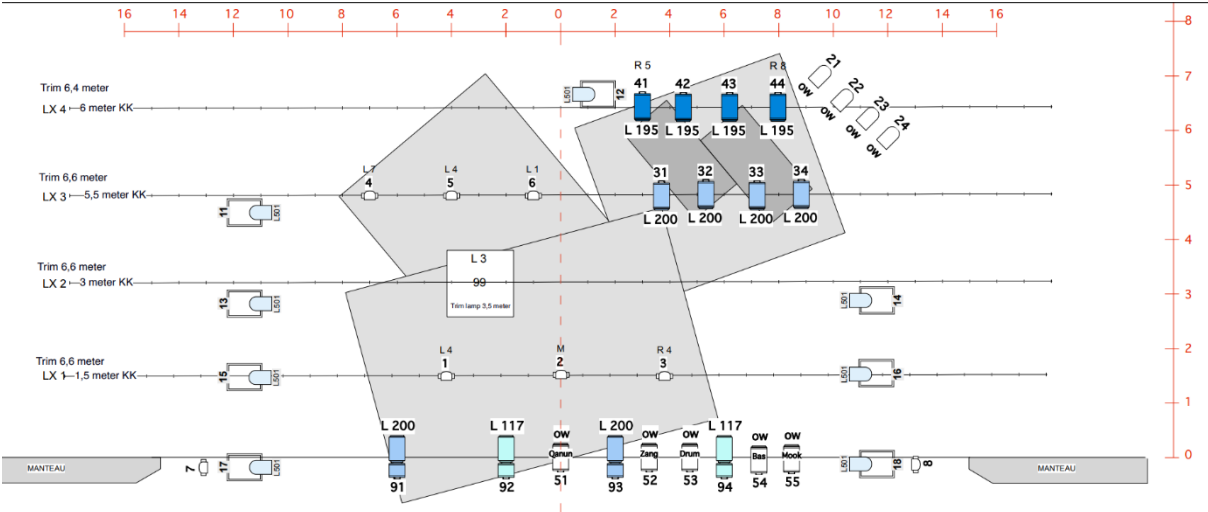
16 14 12 10 8 6 4 2 0 2 4 6 8 10 12 14 16

8
7
6
5
4
3
2
1
0

Trim 6,4 meter
LX 4 6 meter KK

L501 12

R 5
41 42 43 R 8 44
L 195 L 195 L 195 L 195

21 OW
22 OW
23 OW
24 OW

Trim 6,6 meter
LX 3 5,5 meter KK

11 L501

L 7 4
L 4 5
L 1 6

31 32 33 34
L 200 L 200 L 200 L 200

Trim 6,6 meter
LX 2 3 meter KK

L 3
99
Trim lamp 3,5 meter

13 L501
L501 14

Trim 6,6 meter
LX 1 1,5 meter KK

15 L501
L 4 1
M 2
R 4 3
L501 16

MANTEAU
7 17 L501
L 200 91
L 117 92
OW Qanun 51
L 200 93
OW Zang 52
OW Drum 53
L 117 94
OW Bas 54
OW Mook 55
L501 18 8
MANTEAU